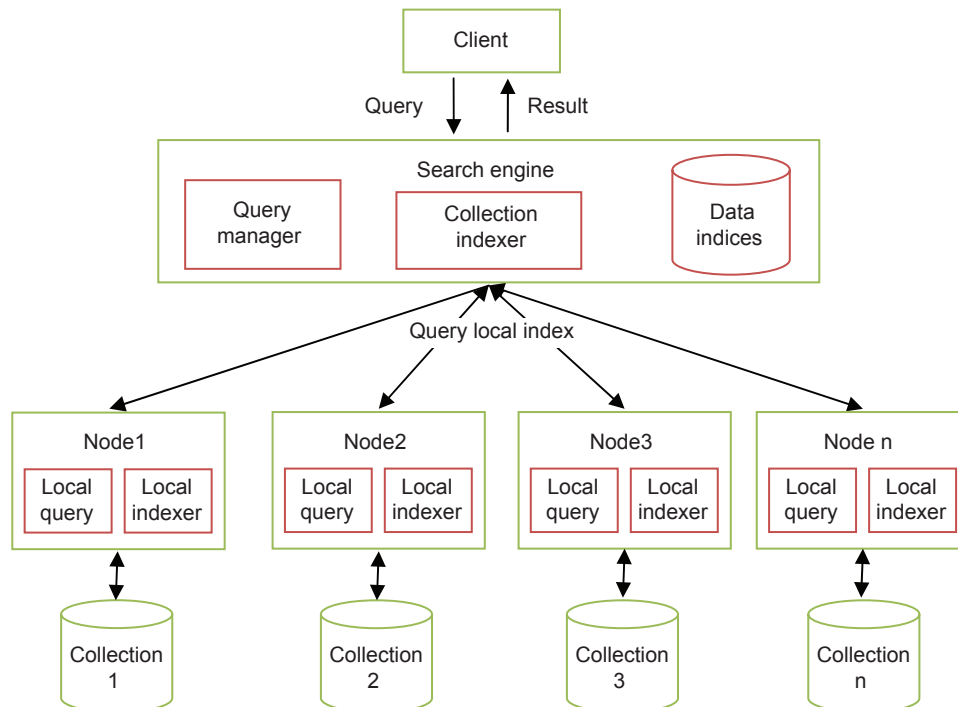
Client

Query

Result

Search engine

Query manager

Collection indexer

Data indices

Query local index

Node1

Local query

Local indexer

Node2

Local query

Local indexer

Node3

Local query

Local indexer

Node n

Local query

Local indexer

Collection 1

Collection 2

Collection 3

Collection n